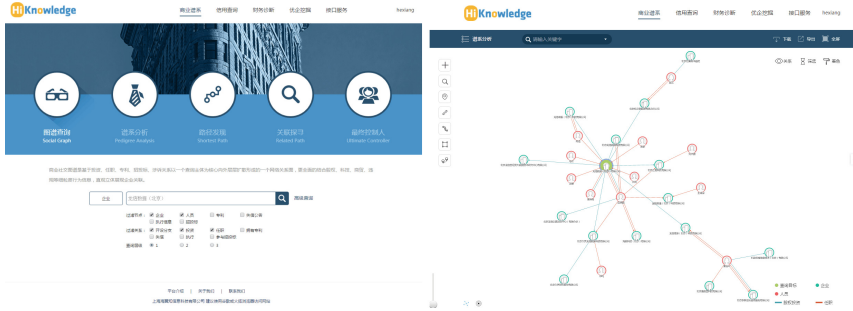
Hi Knowledge

商业图系 信用查询 财务分析 优企挖掘 接口服务 fessiang

图谱查询
Social Graph

谱系分析
Pedigree Analysis

路径发现
Shortest Path

关联探寻
Related Path

最终控制人
Ultimate Controller

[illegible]

企业

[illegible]

高级查询

企业 人员 专利 失信公告

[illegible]

Hi Knowledge

商业图系 信用查询 财务分析 优企挖掘 接口服务 fessiang

谱系分析

请输入关键字

下载 导出 全屏

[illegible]

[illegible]

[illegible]

企业

人员

投资关联

任职